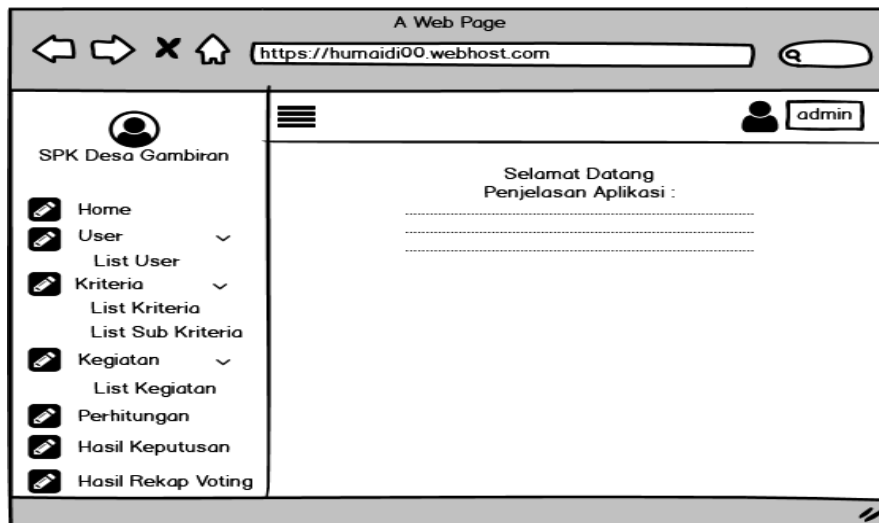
A Web Page

https://humaidi00.webhost.com

SPK Desa Gambiran

Home
User
List User
Kriteria
List Kriteria
List Sub Kriteria
Kegiatan
List Kegiatan
Perhitungan
Hasil Keputusan
Hasil Rekap Voting

admin

Selamat Datang
Penjelasan Aplikasi :
------------------------------------------------
------------------------------------------------
------------------------------------------------